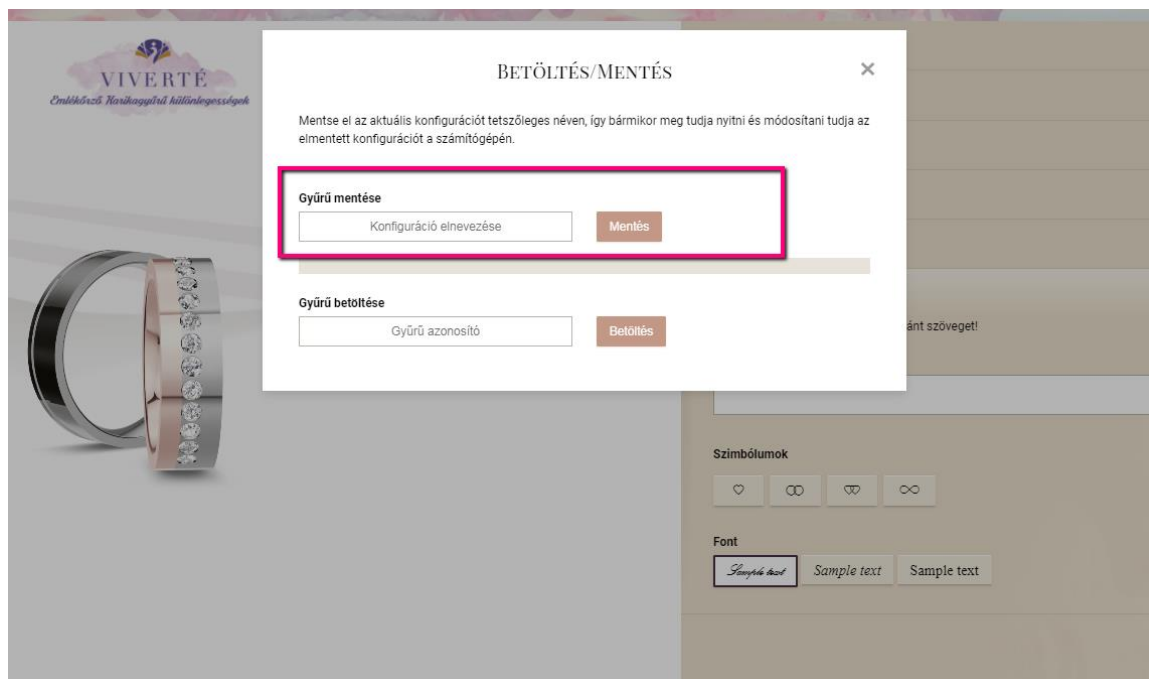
VIVERTÉ
Emlékőrző Karikagyűrű különlegességek

BETÖLTÉS/MENTÉS

×

Mentse el az aktuális konfigurációt tetszőleges néven, így bármikor meg tudja nyitni és módosítani tudja az elmentett konfigurációt a számítógépén.

Gyűrű mentése

Konfiguráció elnevezése

Mentés

Gyűrű betöltése

Gyűrű azonosító

Betöltés

ánt szöveget!

Szimbólumok

♡ ⚭ ♡ ∞

Font

Sample text Sample text Sample text